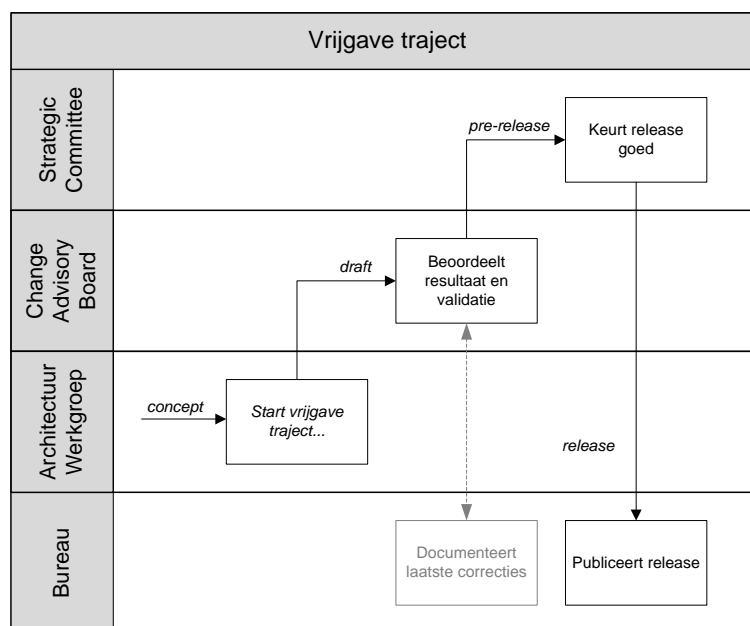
Vrijgave traject

Strategic Committee

Change Advisory Board

Architectuur Werkgroep

Bureau

pre-release

Keurt release goed

draft

Beoordeelt resultaat en validatie

concept

Start vrijgave traject...

release

Documenteert laatste correcties

Publiceert release